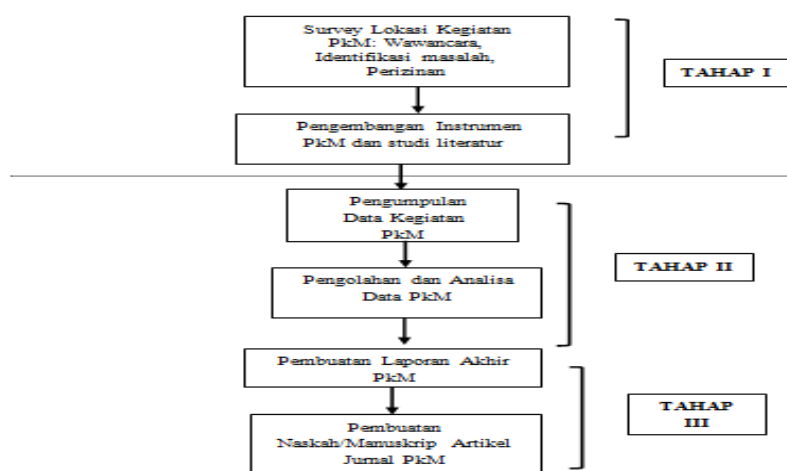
Survey Lokasi Kegiatan PkM: Wawancara, Identifikasi masalah, Perizinan

TAHAP I

Pengembangan Instrumen PkM dan studi literatur

Pengumpulan Data Kegiatan PkM

TAHAP II

Pengolahan dan Analisa Data PkM

Pembuatan Laporan Akhir PkM

TAHAP III

Pembuatan Naskah/Manuskrip Artikel Jurnal PkM